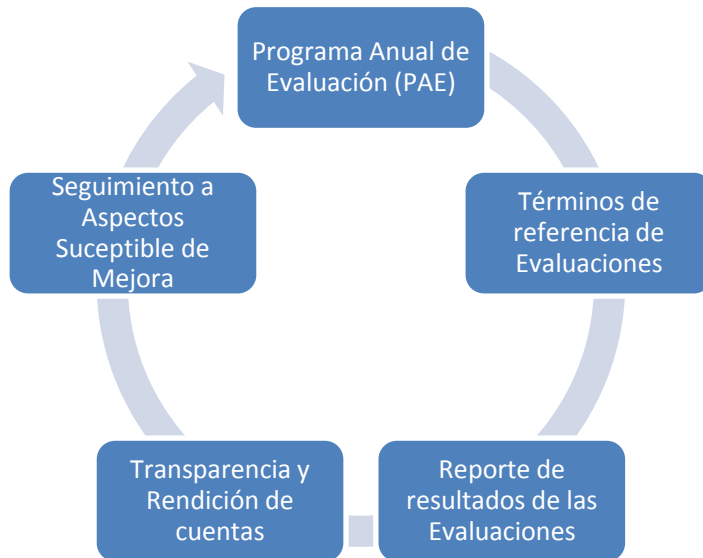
Programa Anual de Evaluación (PAE)

Términos de referencia de Evaluaciones

Reporte de resultados de las Evaluaciones

Transparencia y Rendición de cuentas

Seguimiento a Aspectos Suceptible de Mejora